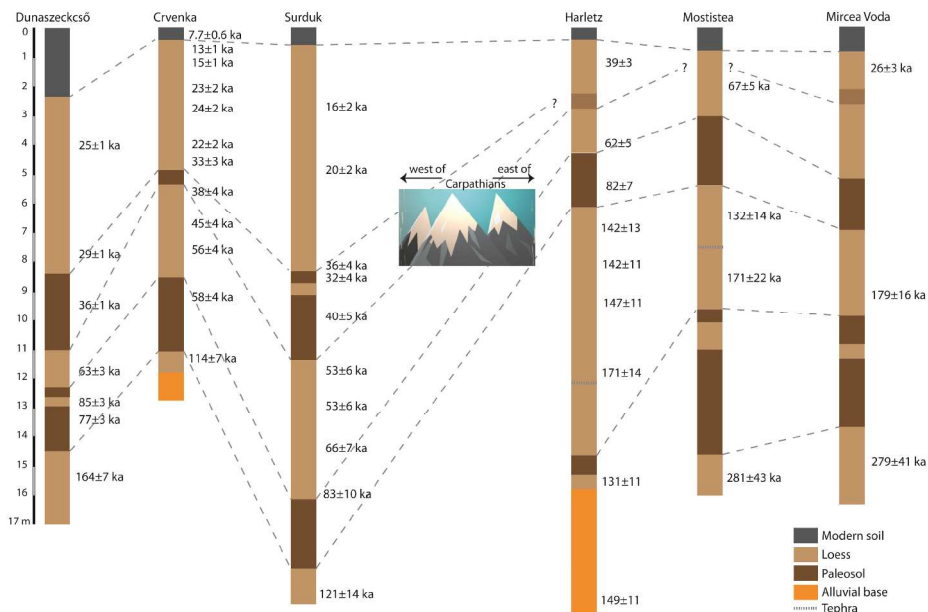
Dunaszeckcső
Crvenka
Surduk
Harletz
Mostistea
Mircea Voda

0
1
2
3
4
5
6
7
8
9
10
11
12
13
14
15
16
17 m

25±1 ka
29±1 ka
36±1 ka
63±3 ka
85±3 ka
77±3 ka
164±7 ka

7.7±0.6 ka
13±1 ka
15±1 ka
23±2 ka
24±2 ka
22±2 ka
33±3 ka
38±4 ka
45±4 ka
56±4 ka
58±4 ka
114±7 ka

16±2 ka
20±2 ka
36±4 ka
32±4 ka
40±5 ka
53±6 ka
53±6 ka
66±7 ka
83±10 ka
121±14 ka

west of
east of
Carpathians

?
39±3
62±5
82±7
142±13
142±11
147±11
171±14
131±11
149±11

?
?
67±5 ka
132±14 ka
171±22 ka
281±43 ka

26±3 ka
179±16 ka
279±41 ka

Modern soil
Loess
Paleosol
Alluvial base
Tephra